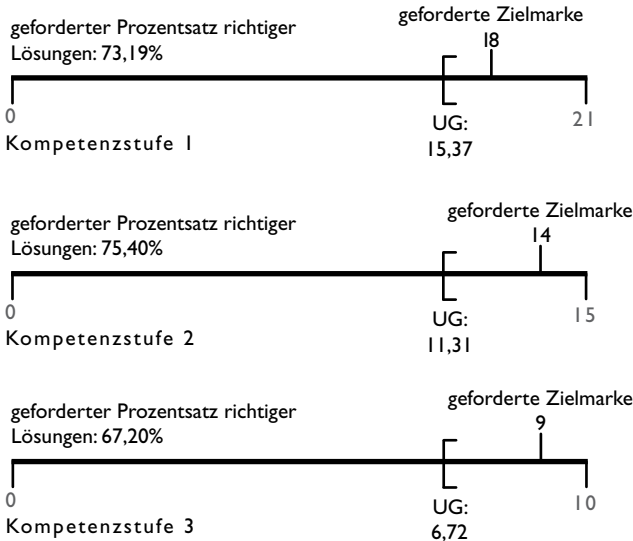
geforderter Prozentsatz richtiger Lösungen: 73,19%

geforderte Zielmarke
18

0

21

UG:
15,37

Kompetenzstufe 1

geforderter Prozentsatz richtiger Lösungen: 75,40%

geforderte Zielmarke
14

0

15

UG:
11,31

Kompetenzstufe 2

geforderter Prozentsatz richtiger Lösungen: 67,20%

geforderte Zielmarke
9

0

10

UG:
6,72

Kompetenzstufe 3